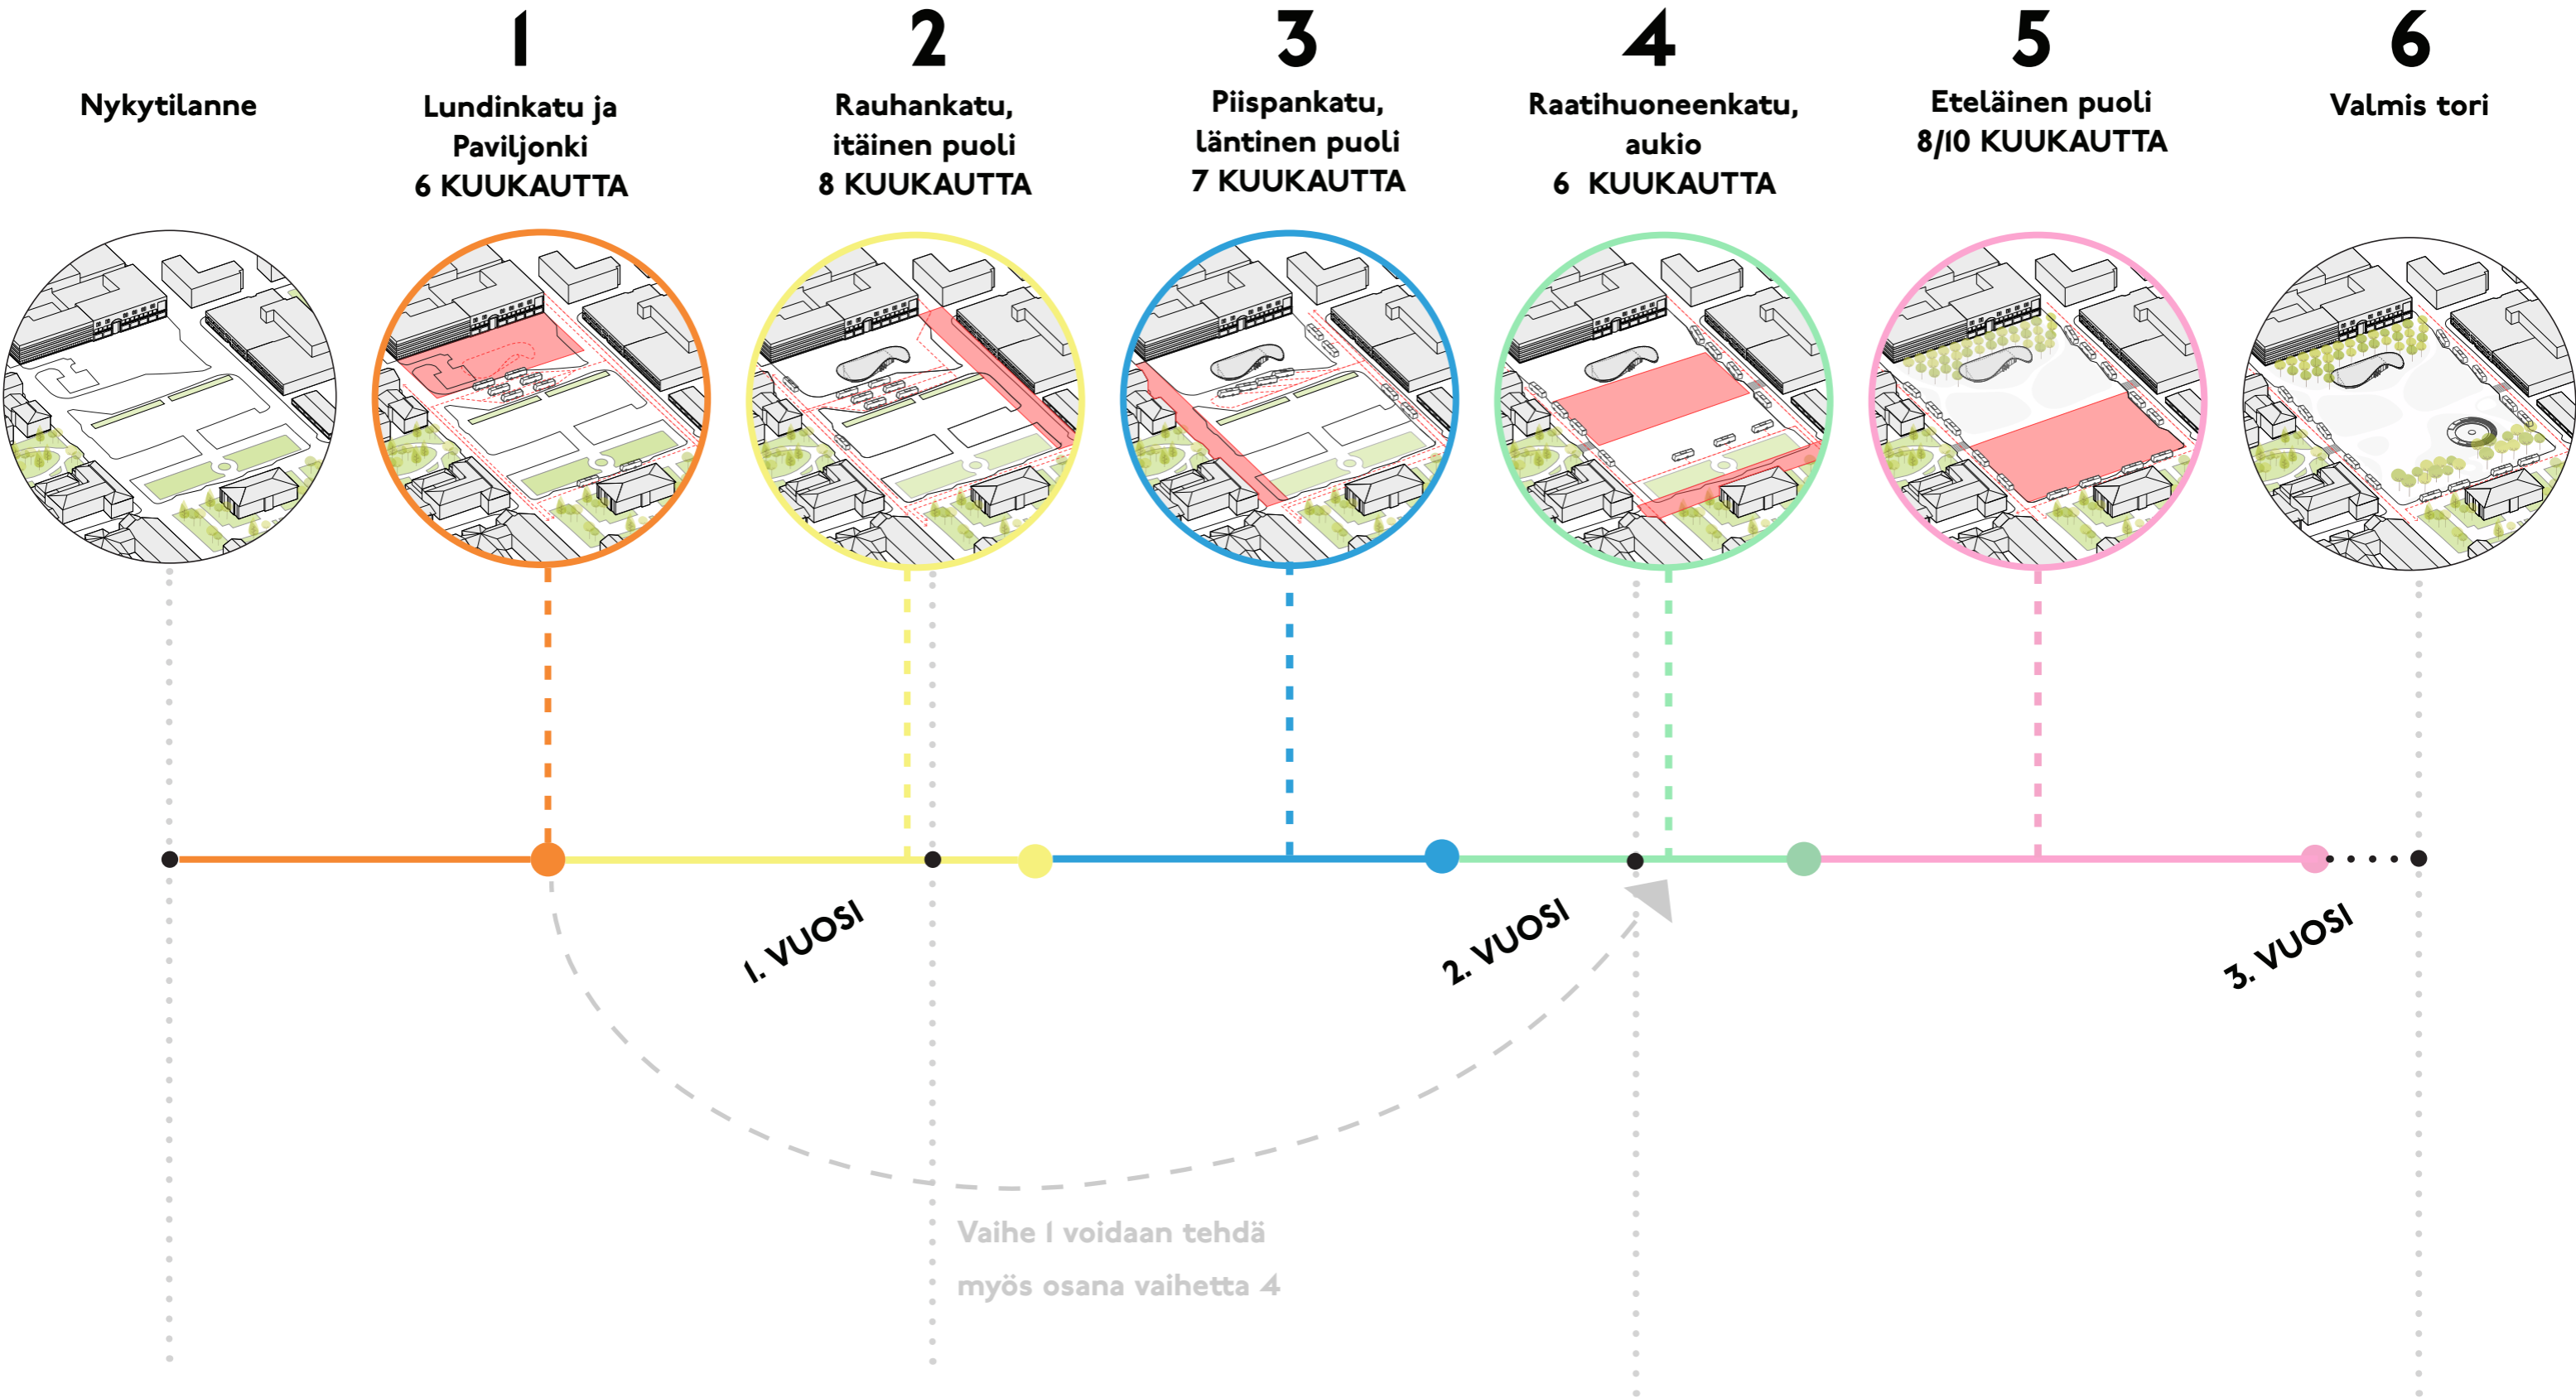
Nykytilanne

1
Lundinkatu ja Paviljonki
6 KUUKAUTTA

2
Rauhankatu, itäinen puoli
8 KUUKAUTTA

3
Piispankatu, läntinen puoli
7 KUUKAUTTA

4
Raatihuoneenkatu, aukio
6 KUUKAUTTA

5
Eteläinen puoli
8/10 KUUKAUTTA

6
Valmis tori

1. VUOSI

2. VUOSI

3. VUOSI

Vaihe 1 voidaan tehdä myös osana vaihetta 4